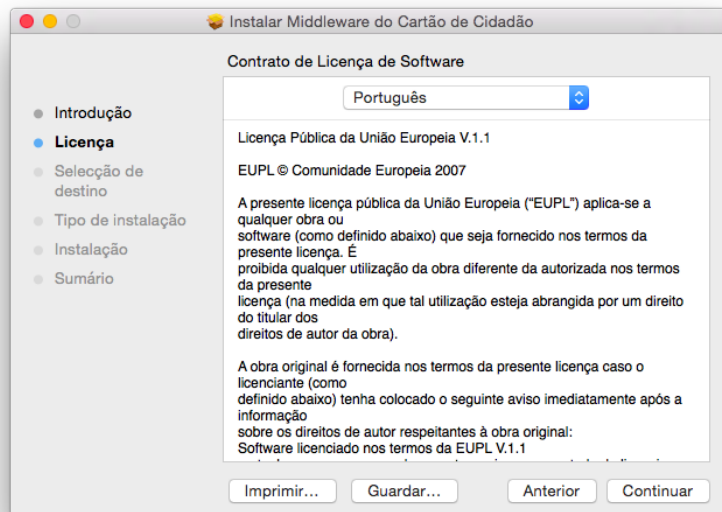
Instalar Middleware do Cartão de Cidadão

Contrato de Licença de Software

Introdução
Licença
Selecção de destino
Tipo de instalação
Instalação
Sumário

Português

Licença Pública da União Europeia V.1.1

EUPL © Comunidade Europeia 2007

A presente licença pública da União Europeia ("EUPL") aplica-se a qualquer obra ou software (como definido abaixo) que seja fornecido nos termos da presente licença. É proibida qualquer utilização da obra diferente da autorizada nos termos da presente licença (na medida em que tal utilização esteja abrangida por um direito do titular dos direitos de autor da obra).

A obra original é fornecida nos termos da presente licença caso o licenciante (como definido abaixo) tenha colocado o seguinte aviso imediatamente após a informação sobre os direitos de autor respeitantes à obra original:
Software licenciado nos termos da EUPL V.1.1
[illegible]

Imprimir... Guardar... Anterior Continuar